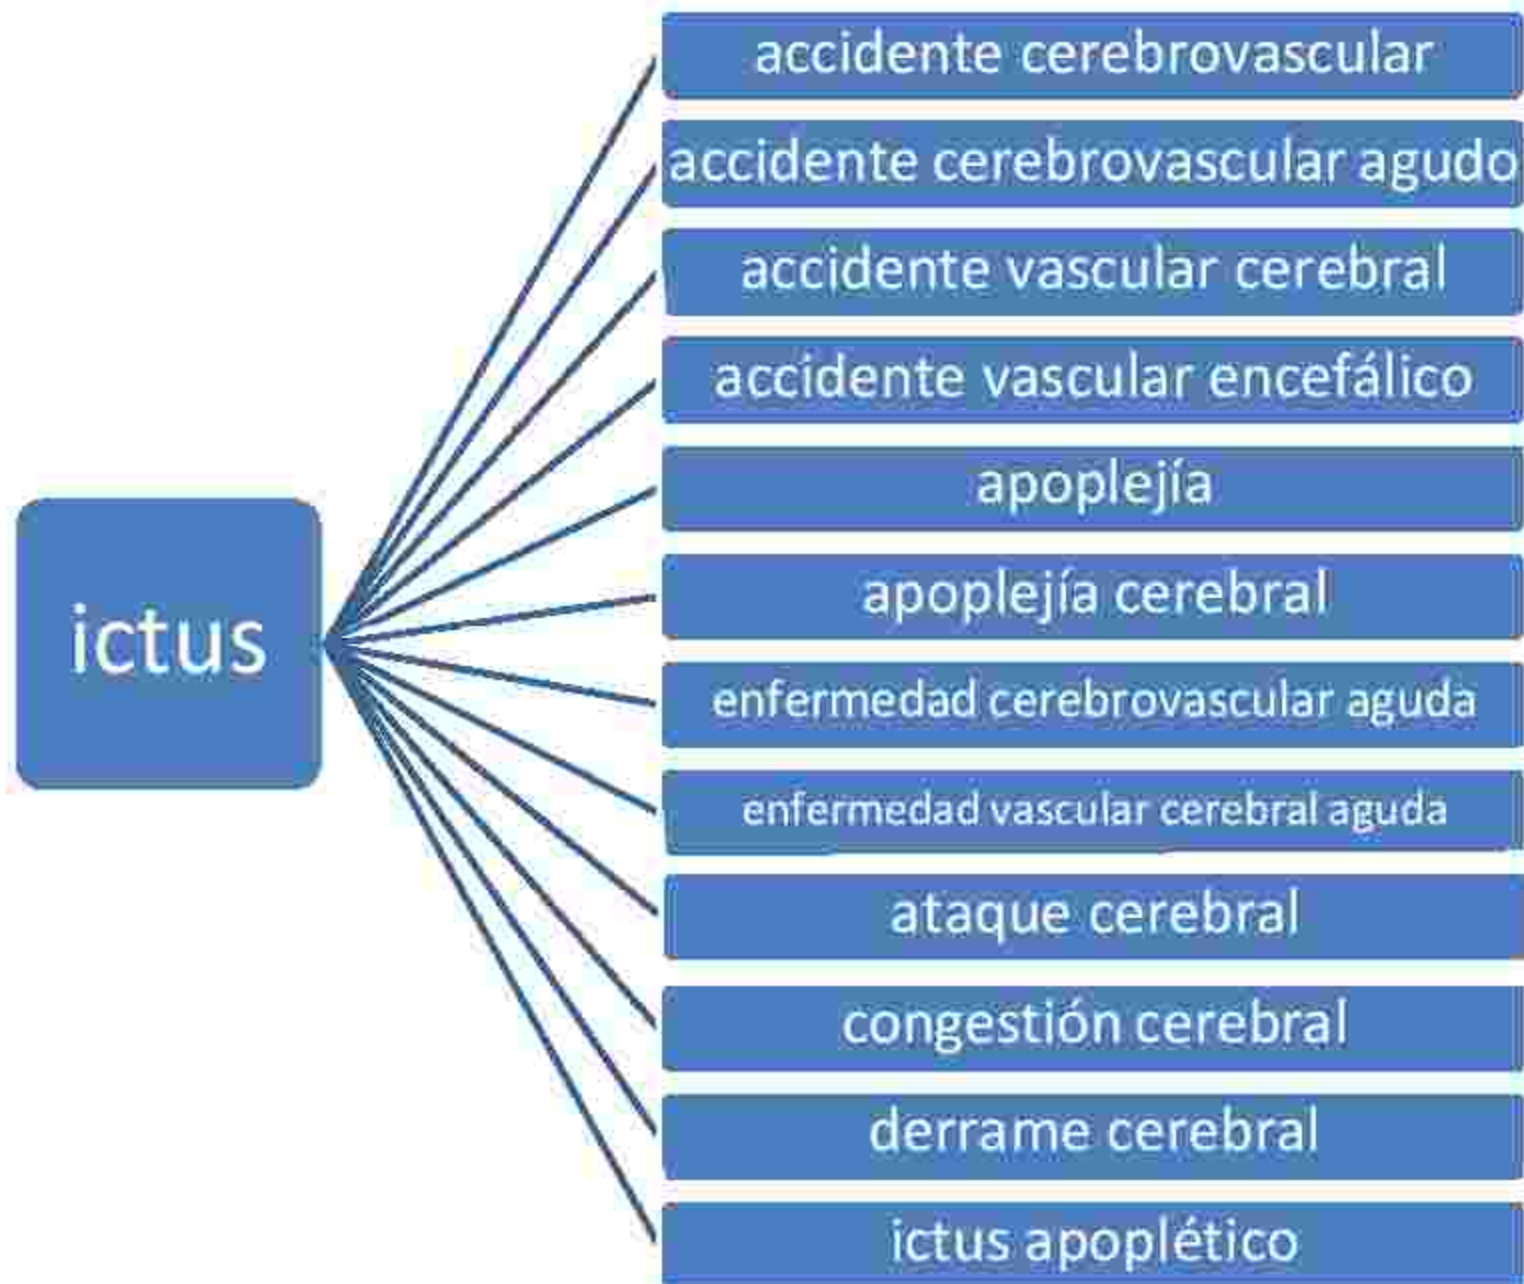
ictus

accidente cerebrovascular

accidente cerebrovascular agudo

accidente vascular cerebral

accidente vascular encefálico

apoplejía

apoplejía cerebral

enfermedad cerebrovascular aguda

enfermedad vascular cerebral aguda

ataque cerebral

congestión cerebral

derrame cerebral

ictus apoplético